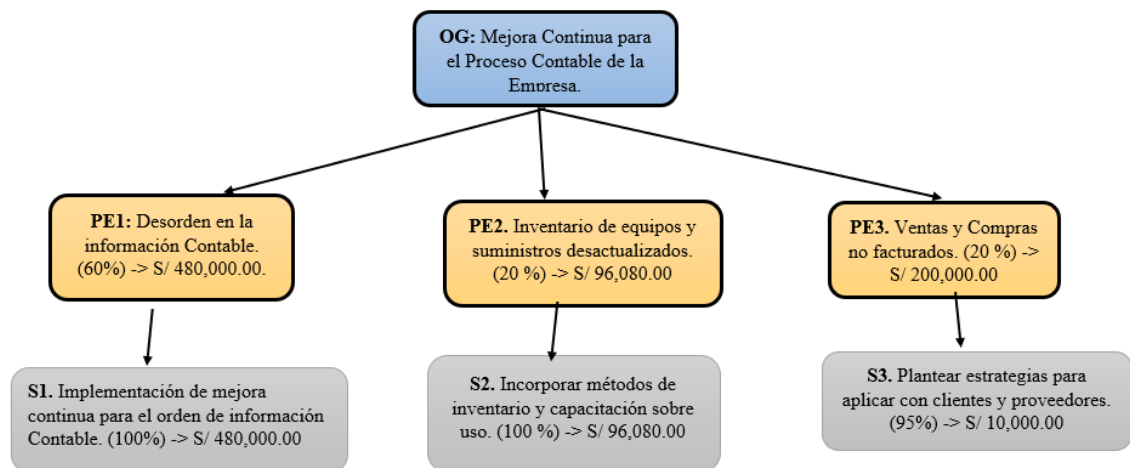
**OG:** Mejora Continua para el Proceso Contable de la Empresa.

**PE1:** Desorden en la información Contable. (60%) -> S/ 480,000.00.

**PE2.** Inventario de equipos y suministros desactualizados. (20 %) -> S/ 96,080.00

**PE3.** Ventas y Compras no facturados. (20 %) -> S/ 200,000.00

**S1.** Implementación de mejora continua para el orden de información Contable. (100%) -> S/ 480,000.00

**S2.** Incorporar métodos de inventario y capacitación sobre uso. (100 %) -> S/ 96,080.00

**S3.** Plantear estrategias para aplicar con clientes y proveedores. (95%) -> S/ 10,000.00